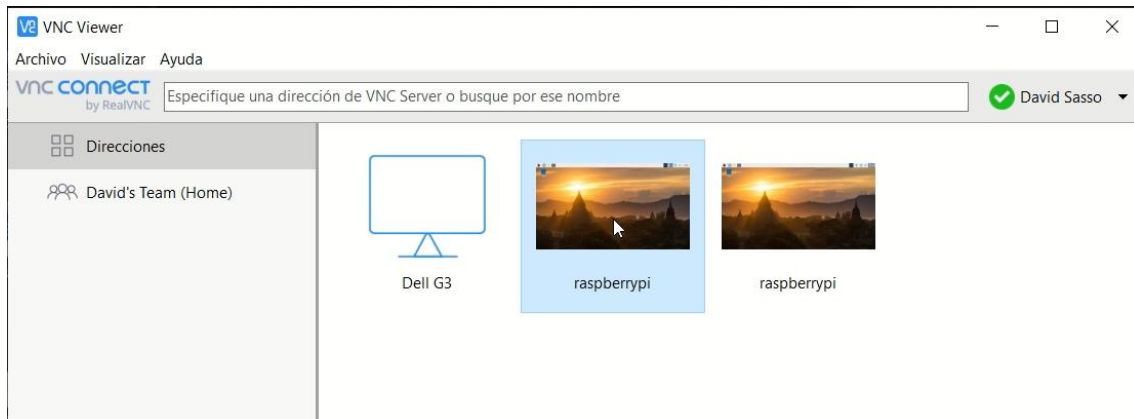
V2 VNC Viewer

Archivo Visualizar Ayuda

VNC CONNECT by RealVNC

Especifique una dirección de VNC Server o busque por ese nombre

David Sasso

Direcciones

David's Team (Home)

Dell G3

raspberrypi

raspberrypi